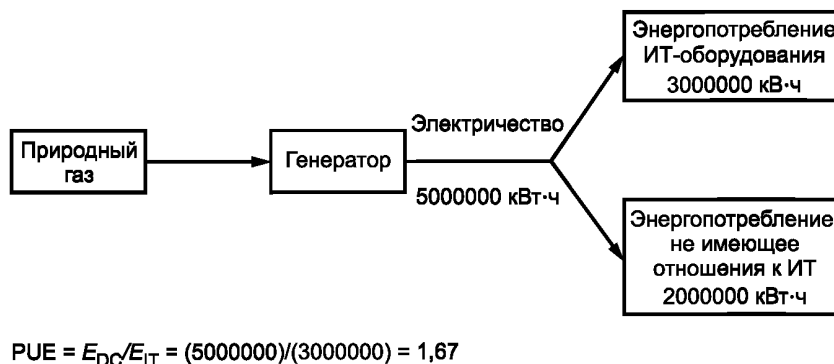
Энергопотребление ИТ-оборудования 3000000 кВ·ч

Природный газ

Генератор

Электричество

5000000 кВт·ч

Энергопотребление не имеющее отношения к ИТ 2000000 кВт·ч

PUE = $E_{DC}/E_{IT}$ = (5000000)/(3000000) = 1,67